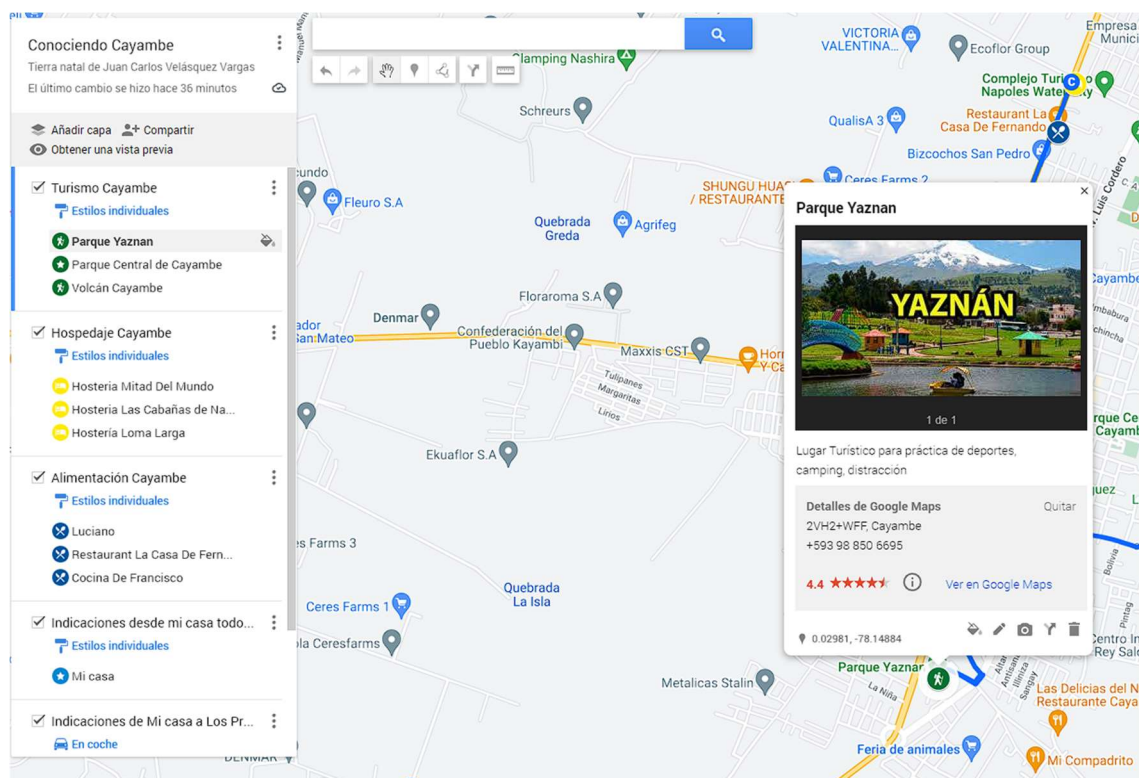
Conociendo Cayambe
Tierra natal de Juan Carlos Velásquez Vargas
El último cambio se hizo hace 36 minutos

Añadir capa Compartir
Obtener una vista previa

Turismo Cayambe
Estilos individuales
Parque Yaznan
Parque Central de Cayambe
Volcán Cayambe

Hospedaje Cayambe
Estilos individuales
Hostería Mitad Del Mundo
Hostería Las Cabañas de Na...
Hostería Loma Larga

Alimentación Cayambe
Estilos individuales
Luciano
Restaurant La Casa De Fern...
Cocina De Francisco

Indicaciones desde mi casa todo...
Estilos individuales
Mi casa

Indicaciones de Mi casa a Los Pr...
En coche

Clamping Nashira
Schreurs
VICTORIA VALENTINA...
Ecoflor Group
Complejo Turi Napoles Water
Restaurant La Casa De Fernando
QualisA 3
Bizcochos San Pedro
Ceres Farms 2
SHUNGU HUAS / RESTAURANTE
Fleuro S.A
Quebrada Greda
Agrifeg
Floraroma S.A
Denmar
Confederación del Pueblo Kayambi
San Mateo
Maxxis CST
Tulipanes
Margaritas
Lirios
Ekuaflor S.A
es Farms 3
Ceres Farms 1
Quebrada La Isla
la Ceresfarms
Metalicas Stalin
Parque Yaznan
Feria de animales
Las Delicias del N Restaurante Caya
Mi Compadrito
DENMAR
Empresa Munici

Parque Yaznan
YAZNÁN
1 de 1
Lugar Turístico para práctica de deportes, camping, distracción
Detalles de Google Maps Quitar
2VH2+WFF, Cayambe
+593 98 850 6695
4.4 ★★★★★
Ver en Google Maps
0.02981, -78.14884